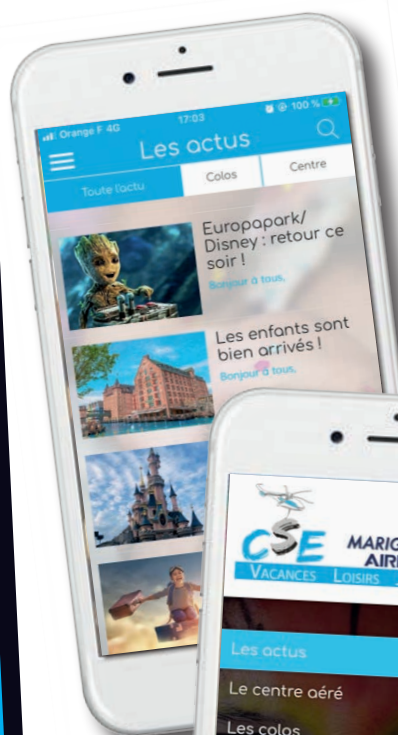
Orange F 4G
17:03
100 %
Les actus
Toute l'actu
Colos
Centre
Europapark/ Disney : retour ce soir !
Bonjour à tous,
Les enfants sont bien arrivés !
Bonjour à tous,
CSE
MARIG
AIR
VACANCES LOISIRS
Les actus
Le centre aéré
Les colos